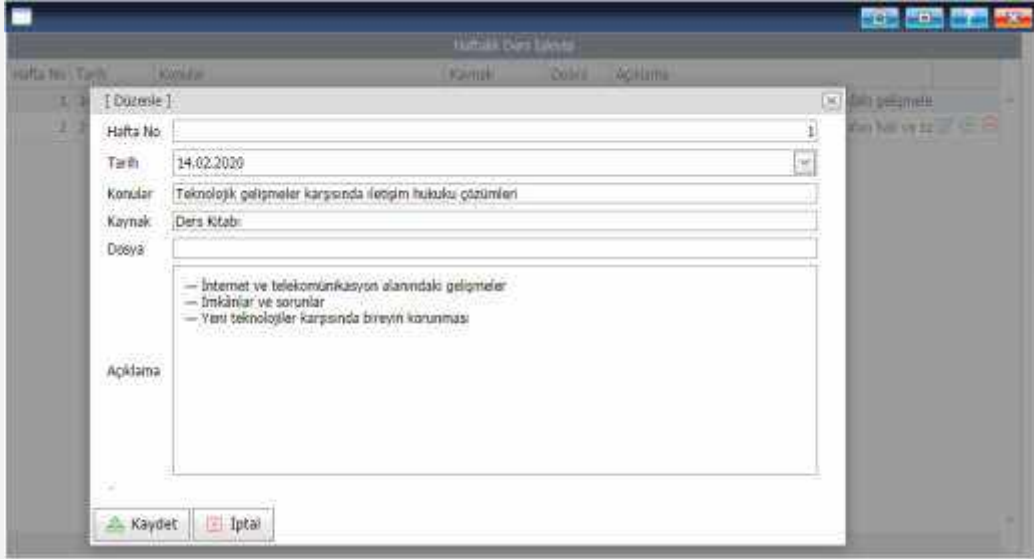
Haftalık Ders İçeriği

| Hafta No | Tarih | Konular | Kaynak | Dosya | Açıklama |
|---|---|---|---|---|---|
| 1 | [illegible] | | | | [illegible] gelişmele |
| 2 | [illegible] | | | | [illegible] hal ve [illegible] |

[ Düzenle ]

Hafta No 1

Tarih 14.02.2020

Konular Teknolojik gelişmeler karşısında iletişim hukuku çözümleri

Kaynak Ders Kitabı

Dosya

Açıklama
— İnternet ve telekomünikasyon alanındaki gelişmeler
— İmkânlar ve sorunlar
— Yeni teknolojiler karşısında bireyin korunması

Kaydet İptal